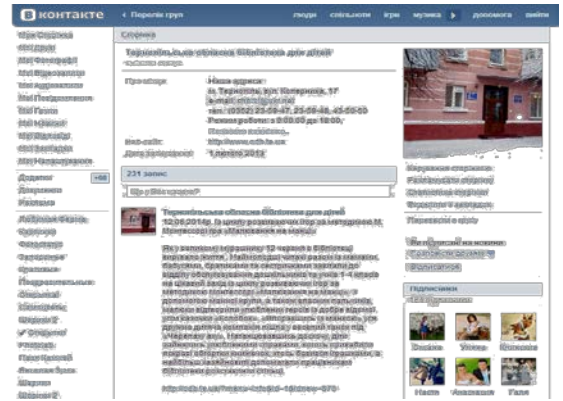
вконтакте

‹ Перелік груп

люди спільноти ігри музика › допомога вийти

Моя Сторінка
Мої Друзі
Мої Фотографії
Мої Відеозаписи
Мої Аудіозаписи
Мої Повідомлення
Мої Групи
Мої Новини
Мої Відповіді
Мої Закладки
Мої Налаштування

Додатки +68
Документи
Реклама

Стіна

Тернопільська обласна бібліотека для дітей

Про себе: Наша адреса:
м. Тернопіль, вул. Камерона, 17
e-mail: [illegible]
тел.: (0352) 25-59-47, 25-59-48, 43-55-55
Режим роботи: з 9:00 до 18:00,
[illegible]
Веб-сайт: http://www.odb.te.ua
Дата заснування: 1 липня 2013

231 запис

Що у Вас нового?

Тернопільська обласна бібліотека для дітей
12.06.2014р. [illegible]

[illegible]

Керування сторінкою
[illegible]
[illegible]
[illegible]

Підписники

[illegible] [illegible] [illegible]
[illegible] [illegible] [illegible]